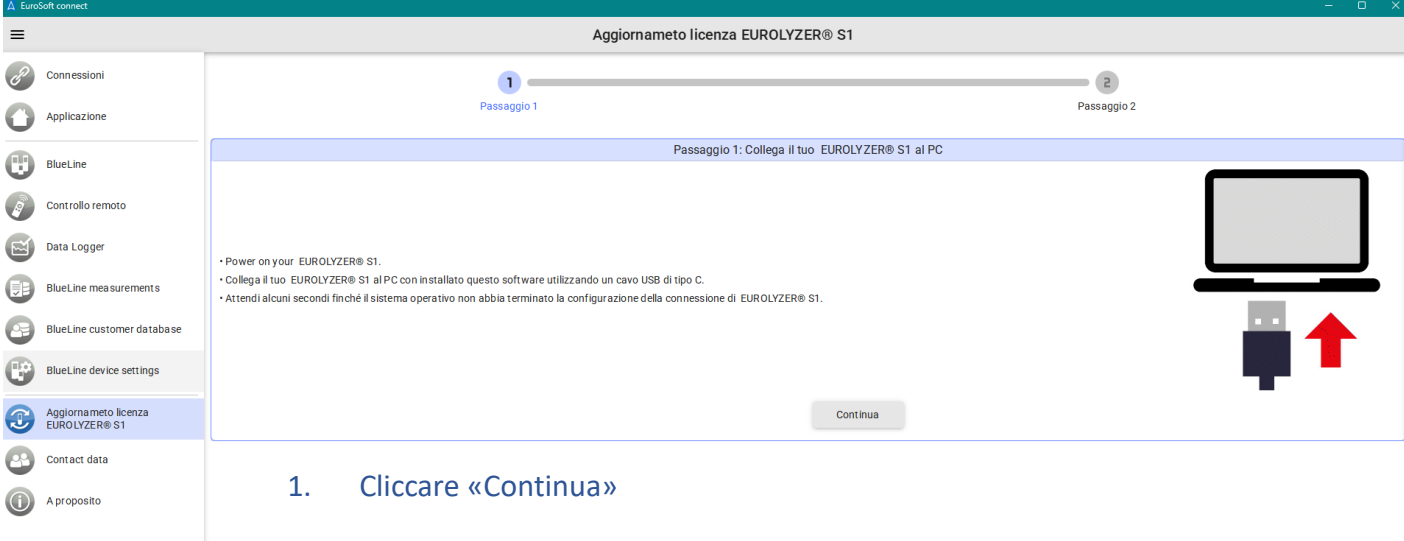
EuroSoft connect

Aggiornameto licenza EUROLYZER® S1

Connessioni

Applicazione

BlueLine

Controllo remoto

Data Logger

BlueLine measurements

BlueLine customer database

BlueLine device settings

Aggiornameto licenza EUROLYZER® S1

Contact data

A proposito

1
Passaggio 1

2
Passaggio 2

Passaggio 1: Collega il tuo EUROLYZER® S1 al PC

• Power on your EUROLYZER® S1.
• Collega il tuo EUROLYZER® S1 al PC con installato questo software utilizzando un cavo USB di tipo C.
• Attendi alcuni secondi finché il sistema operativo non abbia terminato la configurazione della connessione di EUROLYZER® S1.

Continua

1. Cliccare «Continua»